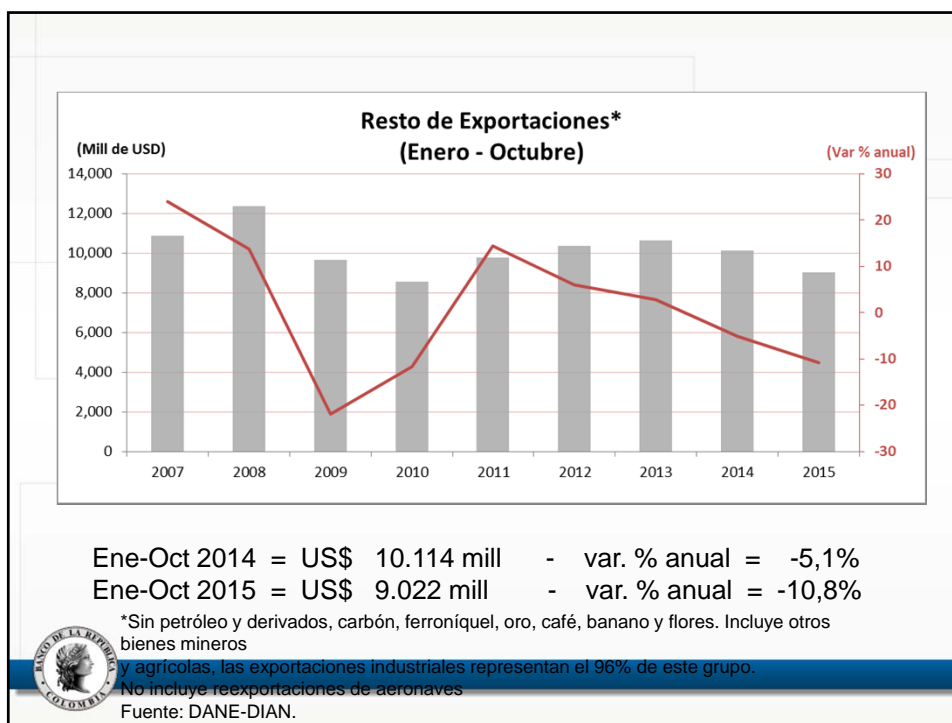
Resto de Exportaciones*
(Enero - Octubre)

(Mill de USD)

(Var % anual)

14,000
12,000
10,000
8,000
6,000
4,000
2,000
0

30
20
10
0
-10
-20
-30

2007 2008 2009 2010 2011 2012 2013 2014 2015

Ene-Oct 2014 = US$ 10.114 mill - var. % anual = -5,1%
Ene-Oct 2015 = US$ 9.022 mill - var. % anual = -10,8%

*Sin petróleo y derivados, carbón, ferroníquel, oro, café, banano y flores. Incluye otros bienes mineros
y agrícolas, las exportaciones industriales representan el 96% de este grupo.
No incluye reexportaciones de aeronaves
Fuente: DANE-DIAN.

BANCO DE LA REPÚBLICA COLOMBIA